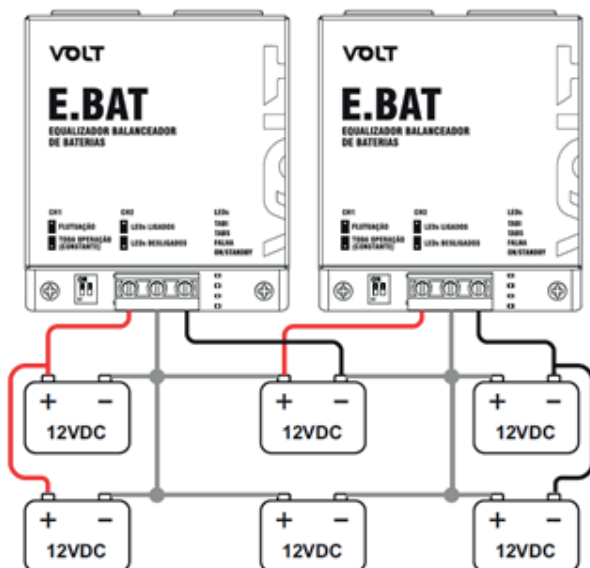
VOLT

E.BAT

EQUALIZADOR BALANCEADOR DE BATERIAS

CH1

FLUTUAÇÃO

TODA OPERAÇÃO (CONSTANTE)

CH2

LEDs LIGADOS

LEDs DESLIGADOS

LEDs

TAB1

TAB2

FALHA

ON/STANDBY

VOLT

E.BAT

EQUALIZADOR BALANCEADOR DE BATERIAS

CH1

FLUTUAÇÃO

TODA OPERAÇÃO (CONSTANTE)

CH2

LEDs LIGADOS

LEDs DESLIGADOS

LEDs

TAB1

TAB2

FALHA

ON/STANDBY

+ −
12VDC

+ −
12VDC

+ −
12VDC

+ −
12VDC

+ −
12VDC

+ −
12VDC